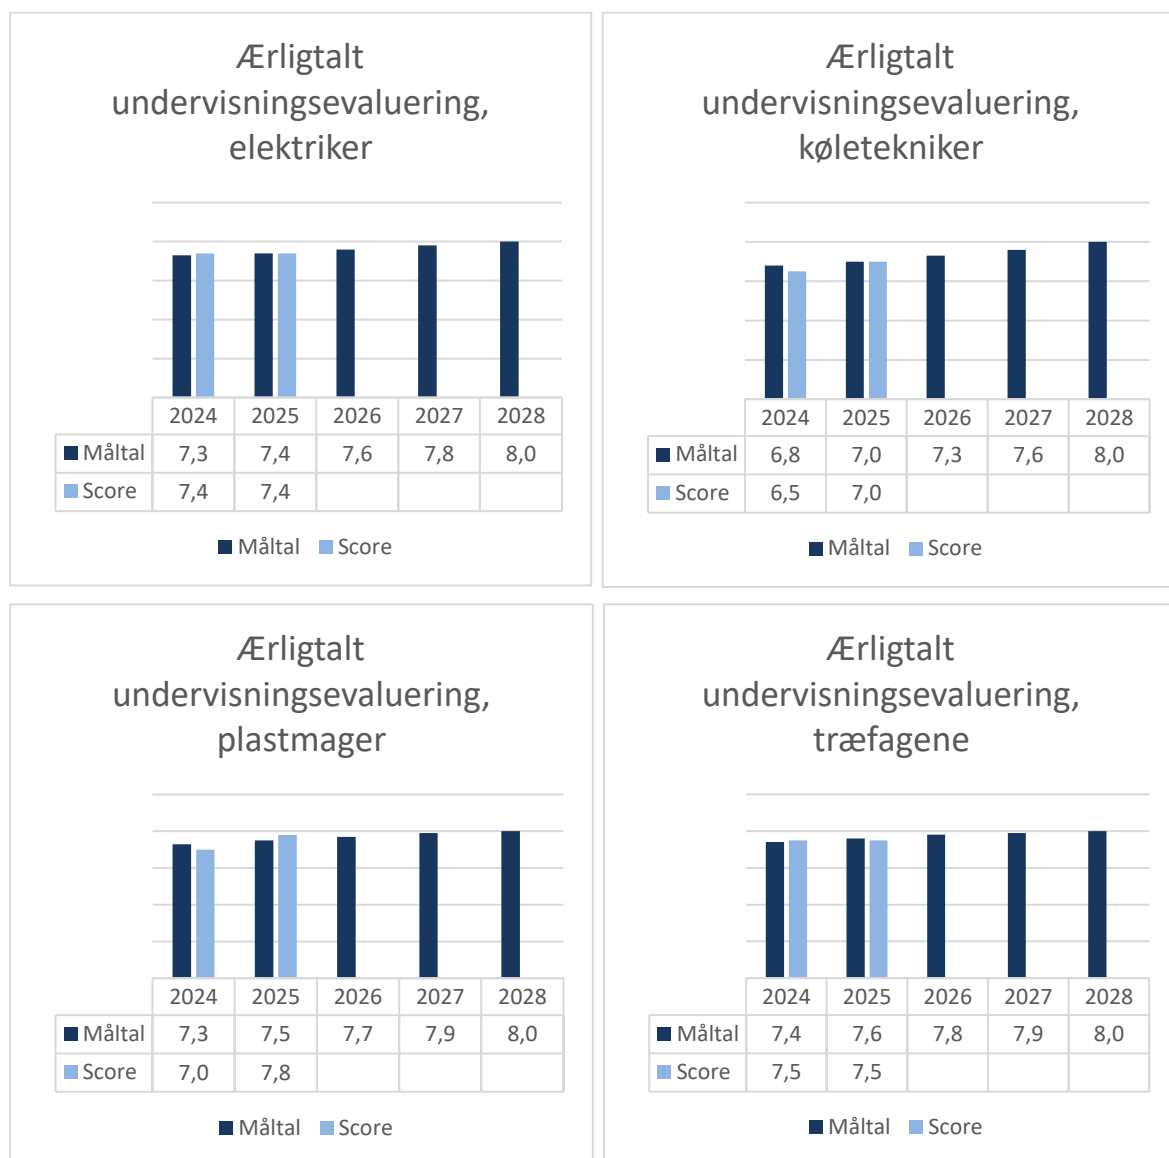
Ærligtalt undervisningsevaluering, elektriker

| | 2024 | 2025 | 2026 | 2027 | 2028 |
|---|---|---|---|---|---|
| Måltal | 7,3 | 7,4 | 7,6 | 7,8 | 8,0 |
| Score | 7,4 | 7,4 | | | |

Måltal Score

Ærligtalt undervisningsevaluering, køletekniker

| | 2024 | 2025 | 2026 | 2027 | 2028 |
|---|---|---|---|---|---|
| Måltal | 6,8 | 7,0 | 7,3 | 7,6 | 8,0 |
| Score | 6,5 | 7,0 | | | |

Måltal Score

Ærligtalt undervisningsevaluering, plastmager

| | 2024 | 2025 | 2026 | 2027 | 2028 |
|---|---|---|---|---|---|
| Måltal | 7,3 | 7,5 | 7,7 | 7,9 | 8,0 |
| Score | 7,0 | 7,8 | | | |

Måltal Score

Ærligtalt undervisningsevaluering, træfagene

| | 2024 | 2025 | 2026 | 2027 | 2028 |
|---|---|---|---|---|---|
| Måltal | 7,4 | 7,6 | 7,8 | 7,9 | 8,0 |
| Score | 7,5 | 7,5 | | | |

Måltal Score